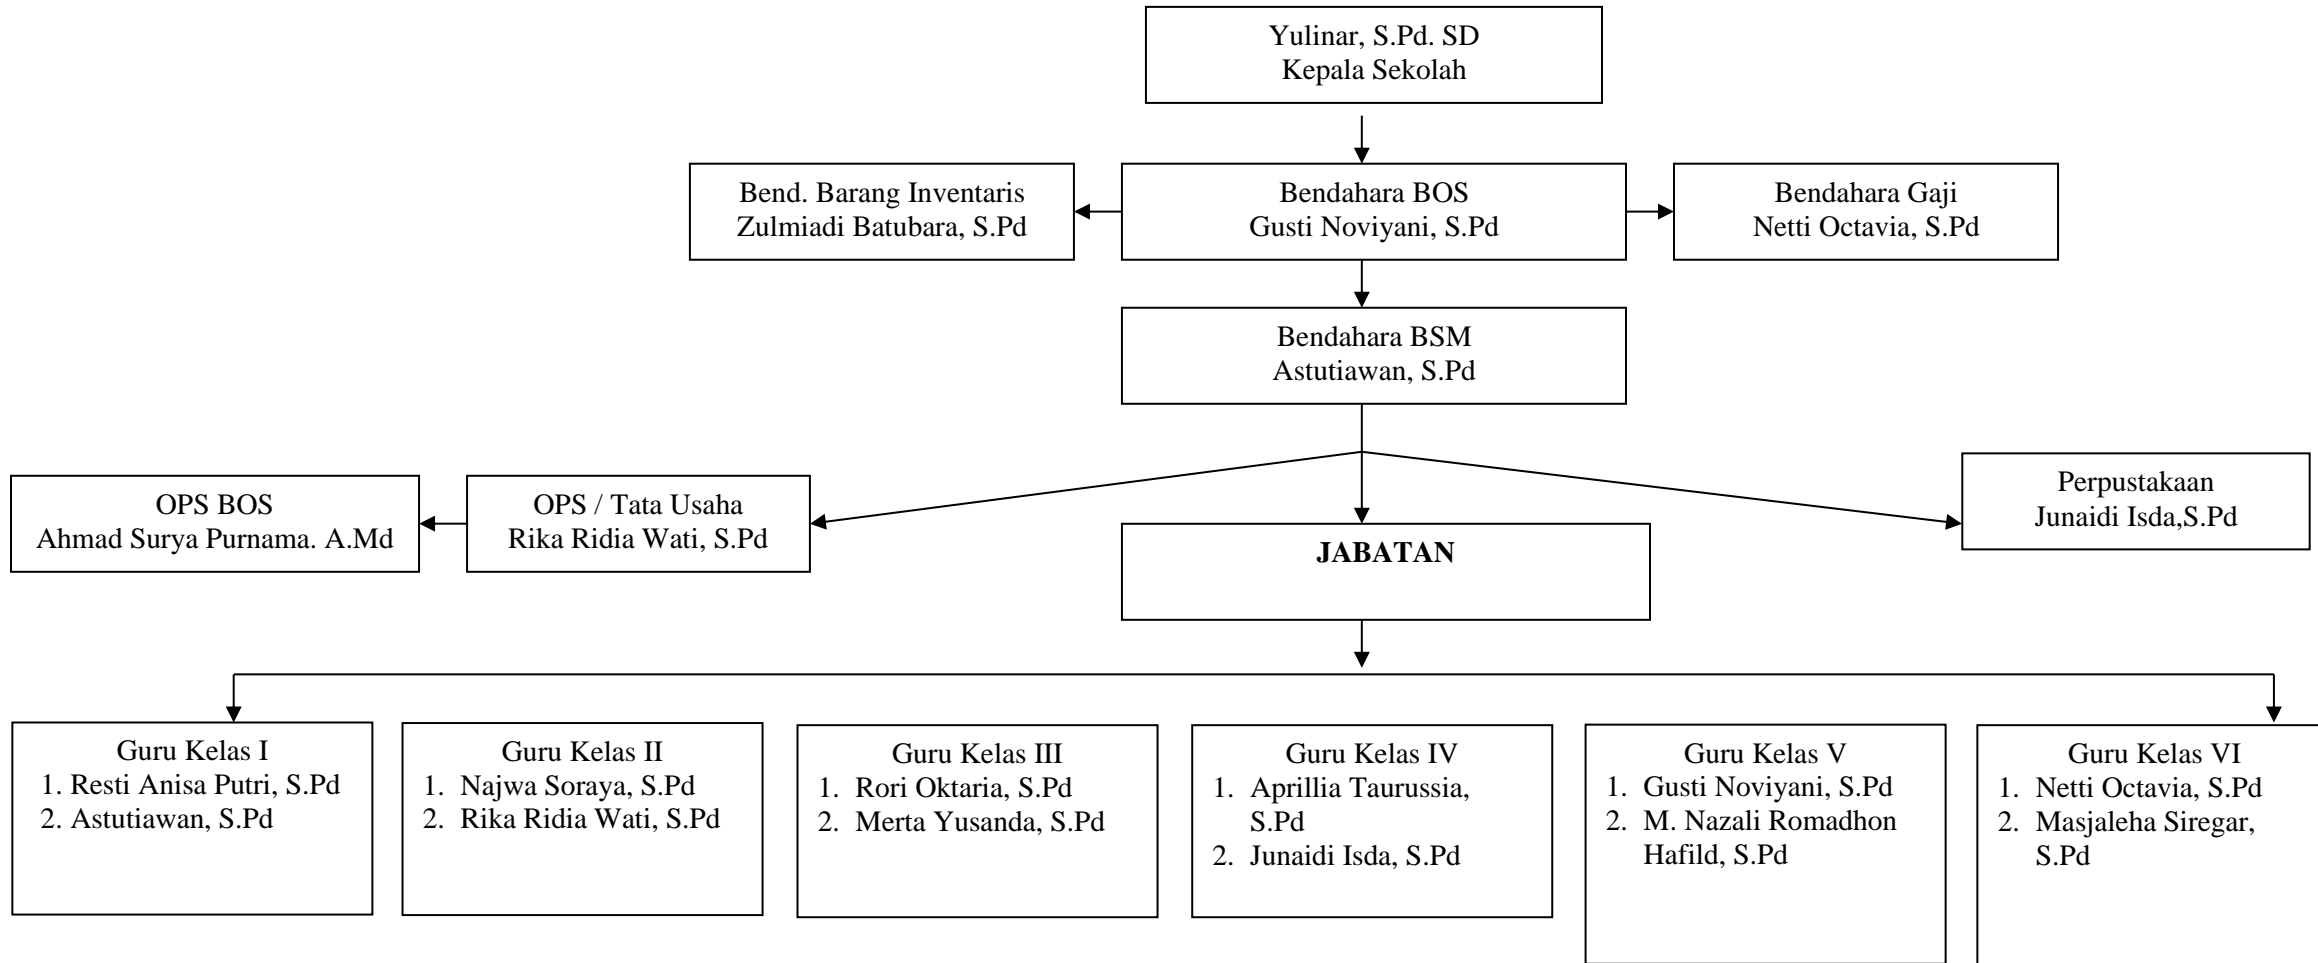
Yulinar, S.Pd. SD
Kepala Sekolah

Bend. Barang Inventaris
Zulmiadi Batubara, S.Pd

Bendahara BOS
Gusti Noviyani, S.Pd

Bendahara Gaji
Netti Octavia, S.Pd

Bendahara BSM
Astutiawan, S.Pd

OPS BOS
Ahmad Surya Purnama. A.Md

OPS / Tata Usaha
Rika Ridia Wati, S.Pd

JABATAN

Perpustakaan
Junaidi Isda,S.Pd

Guru Kelas I
1. Resti Anisa Putri, S.Pd
2. Astutiawan, S.Pd

Guru Kelas II
1. Najwa Soraya, S.Pd
2. Rika Ridia Wati, S.Pd

Guru Kelas III
1. Rori Oktaria, S.Pd
2. Merta Yusanda, S.Pd

Guru Kelas IV
1. Aprillia Taurussia, S.Pd
2. Junaidi Isda, S.Pd

Guru Kelas V
1. Gusti Noviyani, S.Pd
2. M. Nazali Romadhon Hafild, S.Pd

Guru Kelas VI
1. Netti Octavia, S.Pd
2. Masjaleha Siregar, S.Pd